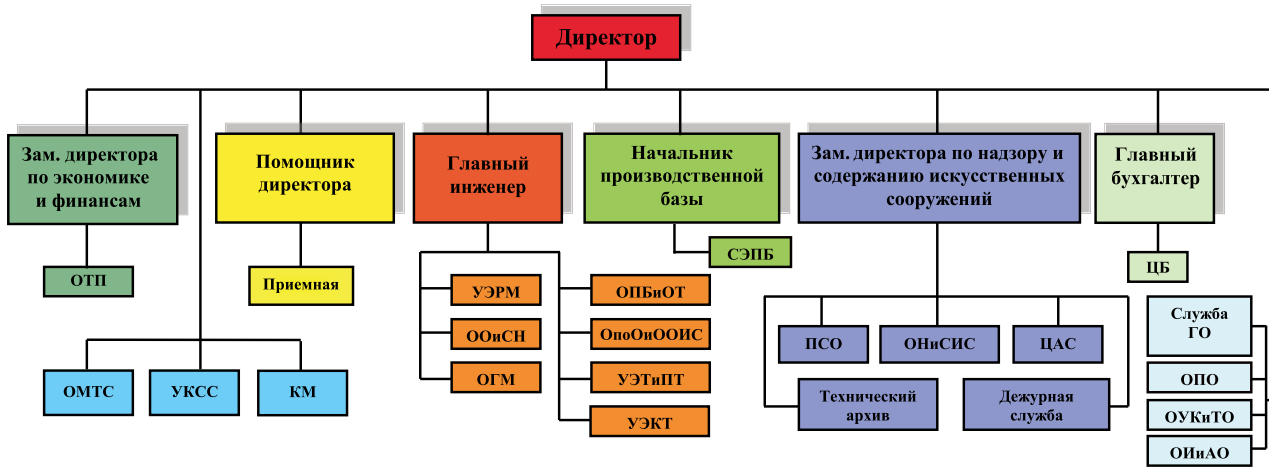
Директор

Зам. директора по экономике и финансам

ОТП

Помощник директора

Приемная

Главный инженер

УЭРМ

ООиСН

ОГМ

ОПБиОТ

ОпоОиООИС

УЭТиПТ

УЭКТ

Начальник производственной базы

СЭПБ

Зам. директора по надзору и содержанию искусственных сооружений

ПСО

ОНиСИС

ЦАС

Технический архив

Дежурная служба

Главный бухгалтер

ЦБ

Служба ГО

ОПО

ОУКиТО

ОИиАО

ОМТС

УКСС

КМ